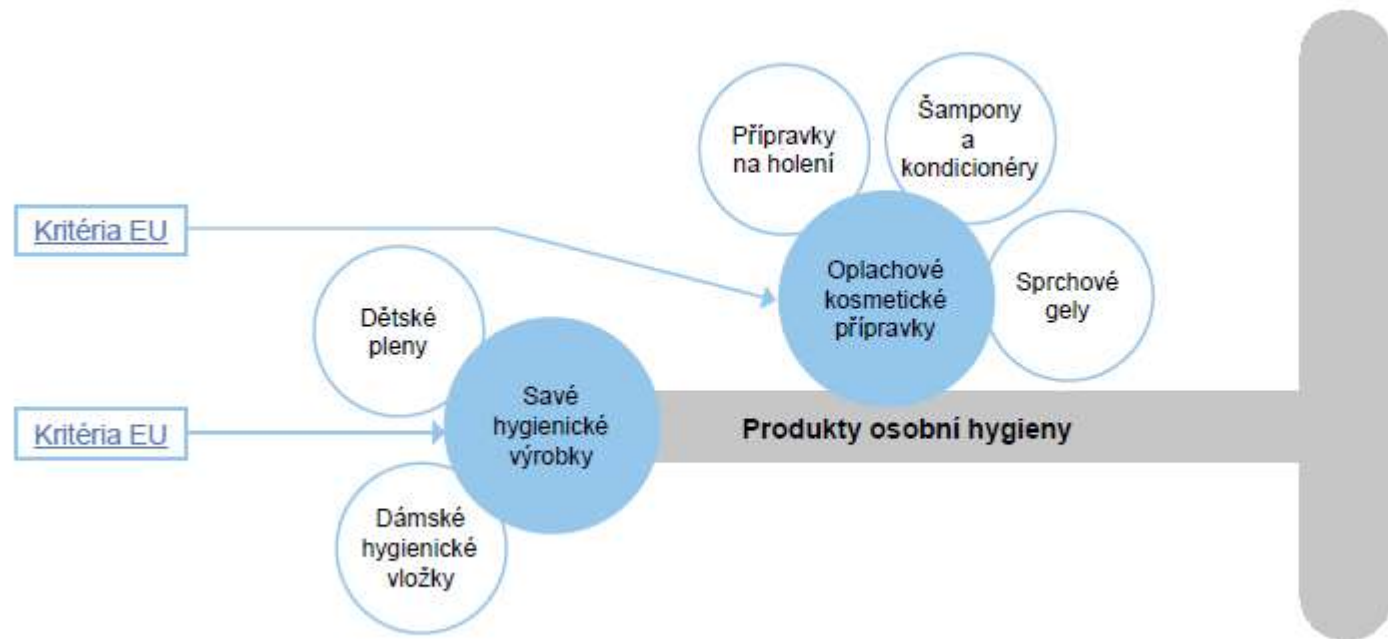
Přípravky na holení

Šampony a kondicionéry

Kritéria EU

Oplachové kosmetické přípravky

Sprchové gely

Dětské pleny

Savé hygienické výrobky

Kritéria EU

Produkty osobní hygieny

Dámské hygienické vložky